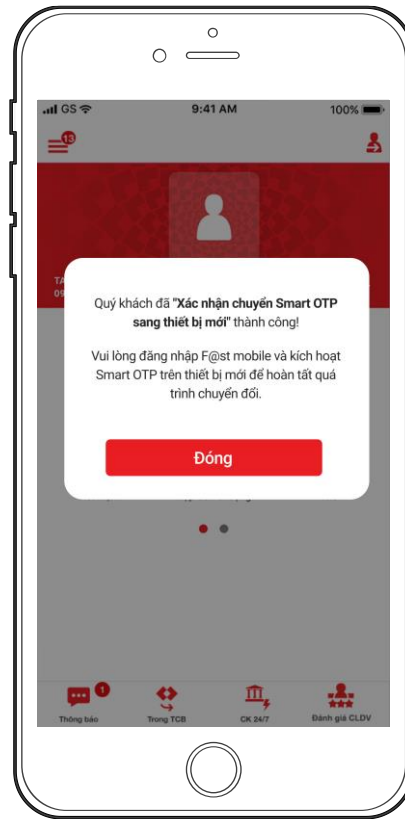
GS 9:41 AM 100%

13

TA
09

Quý khách đã "Xác nhận chuyển Smart OTP sang thiết bị mới" thành công!

Vui lòng đăng nhập F@st mobile và kích hoạt Smart OTP trên thiết bị mới để hoàn tất quá trình chuyển đổi.

Đóng

1
Thông báo
Trong TCB
CK 24/7
Đánh giá CLDV